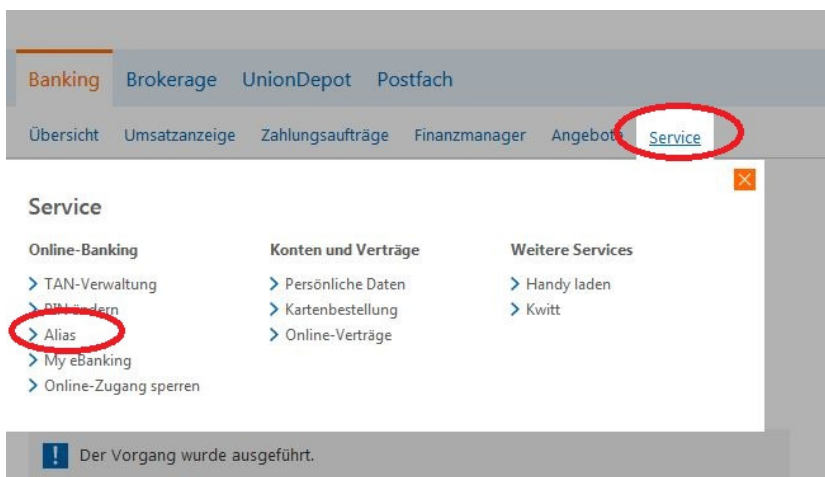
Banking Brokerage UnionDepot Postfach

Übersicht Umsatzanzeige Zahlungsaufträge Finanzmanager Angebote Service

Service

Online-Banking
> TAN-Verwaltung
> PIN ändern
> Alias
> My eBanking
> Online-Zugang sperren

Konten und Verträge
> Persönliche Daten
> Kartenbestellung
> Online-Verträge

Weitere Services
> Handy laden
> Kwitt

! Der Vorgang wurde ausgeführt.